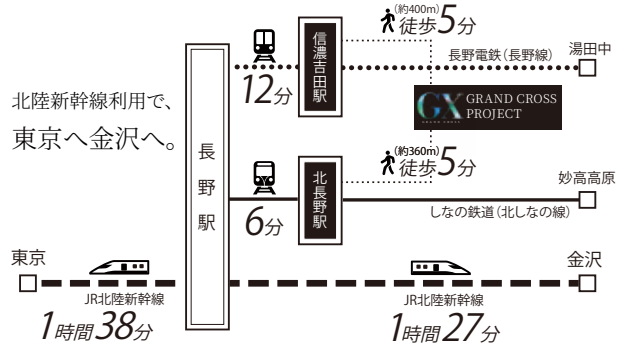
北陸新幹線利用で、

東京へ金沢へ。

長野駅

12分

信濃吉田駅

(約400m)
徒歩5分

長野電鉄(長野線)

湯田中

GX GRAND CROSS PROJECT

(約360m)
徒歩5分

6分

北長野駅

妙高高原

しなの鉄道(北しなの線)

東京

金沢

JR北陸新幹線

1時間38分

JR北陸新幹線

1時間27分